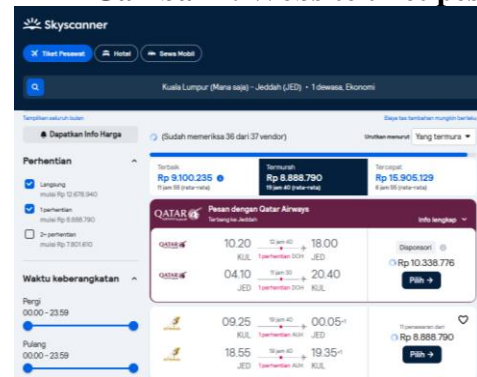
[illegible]

Skyscanner

Tiket Pesawat Hotel Sewa Mobil

Kuala Lumpur (Mana saja) - Jeddah (JED) • 1 dewasa, Ekonomi

Tampilkan seluruh bulan

Dapatkan Info Harga

(Sudah memeriksa 36 dari 37 vendor)

Urutkan menurut Yang termura

Perhentian

Langsung mulai Rp 12.678.940

1 perhentian mulai Rp 8.888.790

2+ perhentian mulai Rp 7.801.610

Waktu keberangkatan

Pergi
00.00 – 23.59

Pulang
00.00 – 23.59

Terbaik
Rp 9.100.235
11 jam 55 (rata-rata)

Termurah
Rp 8.888.790
19 jam 40 (rata-rata)

Tercepat
Rp 15.905.129
8 jam 55 (rata-rata)

QATAR
Pesan dengan Qatar Airways
Terbang ke Jeddah

Info lengkap

10.20 KUL 12 jam 40 1 perhentian DOH 18.00 JED

04.10 JED 13 jam 30 1 perhentian DOH 20.40 KUL

Disponsori

Rp 10.338.776

Pilih →

09.25 KUL 19 jam 40 1 perhentian AUH 00.05+1 JED

18.55 JED 19 jam 40 1 perhentian AUH 19.35+1 KUL

11 penawaran dari
Rp 8.888.790

Pilih →